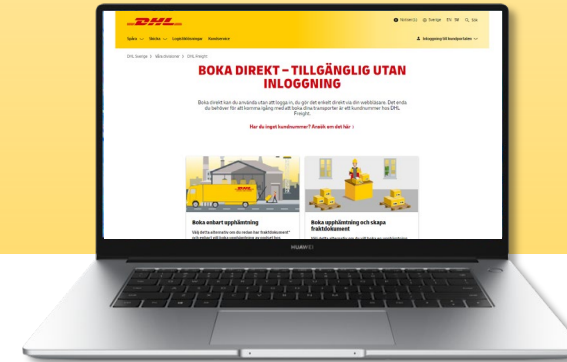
DHL

Hitta en DHL · Sverige · EN SV · Sök

Skicka · Spåra · Logistiklösningar · Kundservice

Inloggning till kundportaler

DHL Sverige > Våra tjänster > DHL Freight

BOKA DIREKT – TILLGÄNGLIG UTAN INLOGGNING

Boka direkt kan du använda utan att logga in, du gör det enkelt direkt via din webbläsare. Det enda du behöver för att komma igång med att boka dina transporter är ett kundnummer hos DHL Freight.

Har du inget kundnummer? Ansök om det här >

Boka enbart upphämtning

Välj detta alternativ om du redan har fraktdokument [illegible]

Boka upphämtning och skapa fraktdokument

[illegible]

HUAWEI